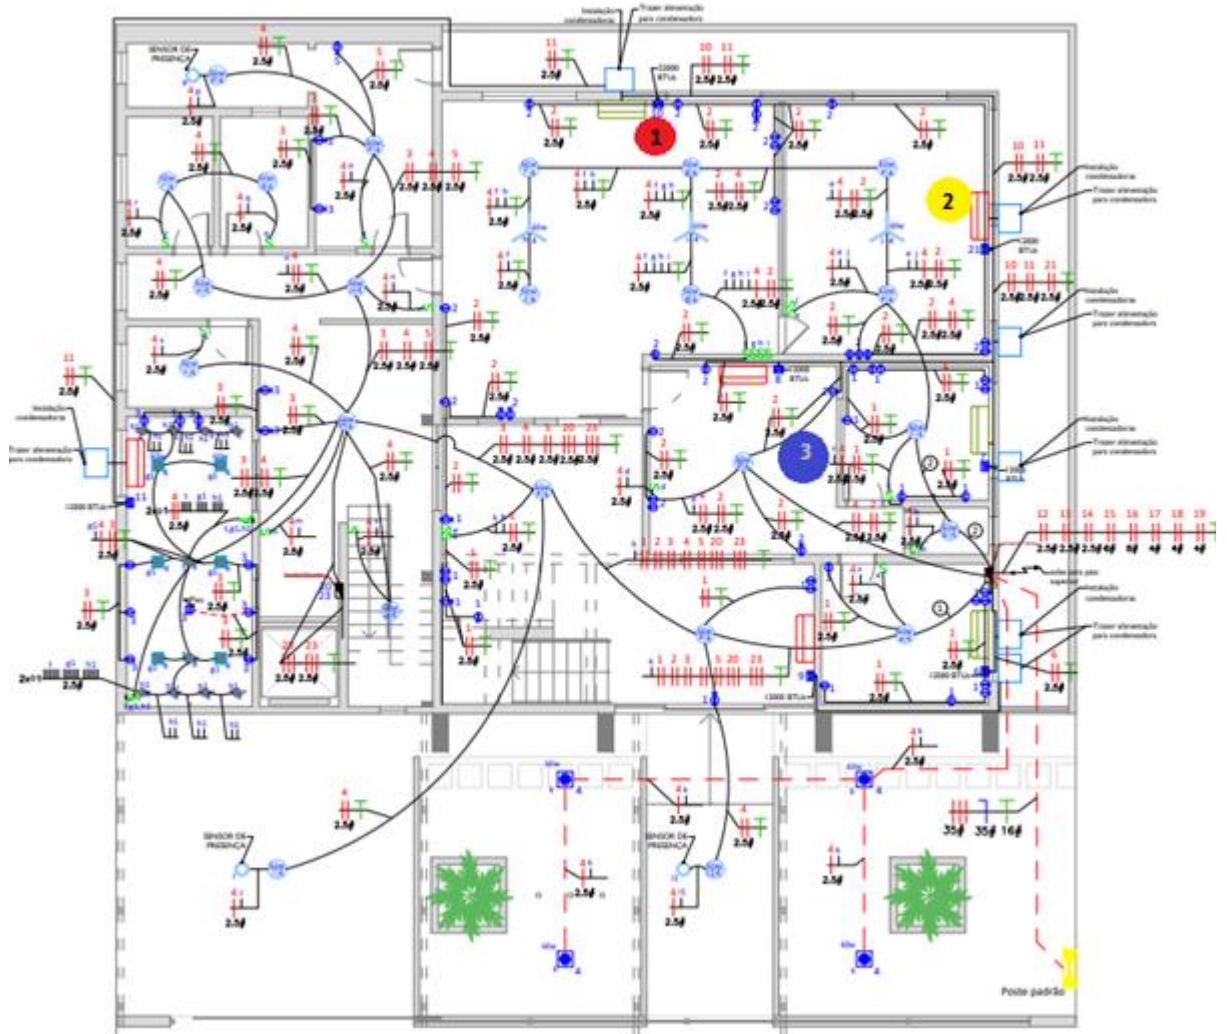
Instalação condensadora

Trazer alimentação para condensadora

SENSOR DE PRESENÇA

1

2

3

12000 BTUs

11
2.5∅

10 11
2.5∅ 2.5∅

10 11 21
2.5∅ 2.5∅ 2.5∅

3 4 5
2.5∅ 2.5∅ 2.5∅

3 4 5 20 23
2.5∅ 2.5∅ 2.5∅ 2.5∅ 2.5∅

12 13 14 15 16 17 18 19
2.5∅ 2.5∅ 2.5∅ 4∅ 4∅ 4∅ 4∅ 4∅

1 2 3 4 5 20 23

1 2 3 5 20 23

2x#10

35∅ 35∅ 16∅

SENSOR DE PRESENÇA

Poste padrão